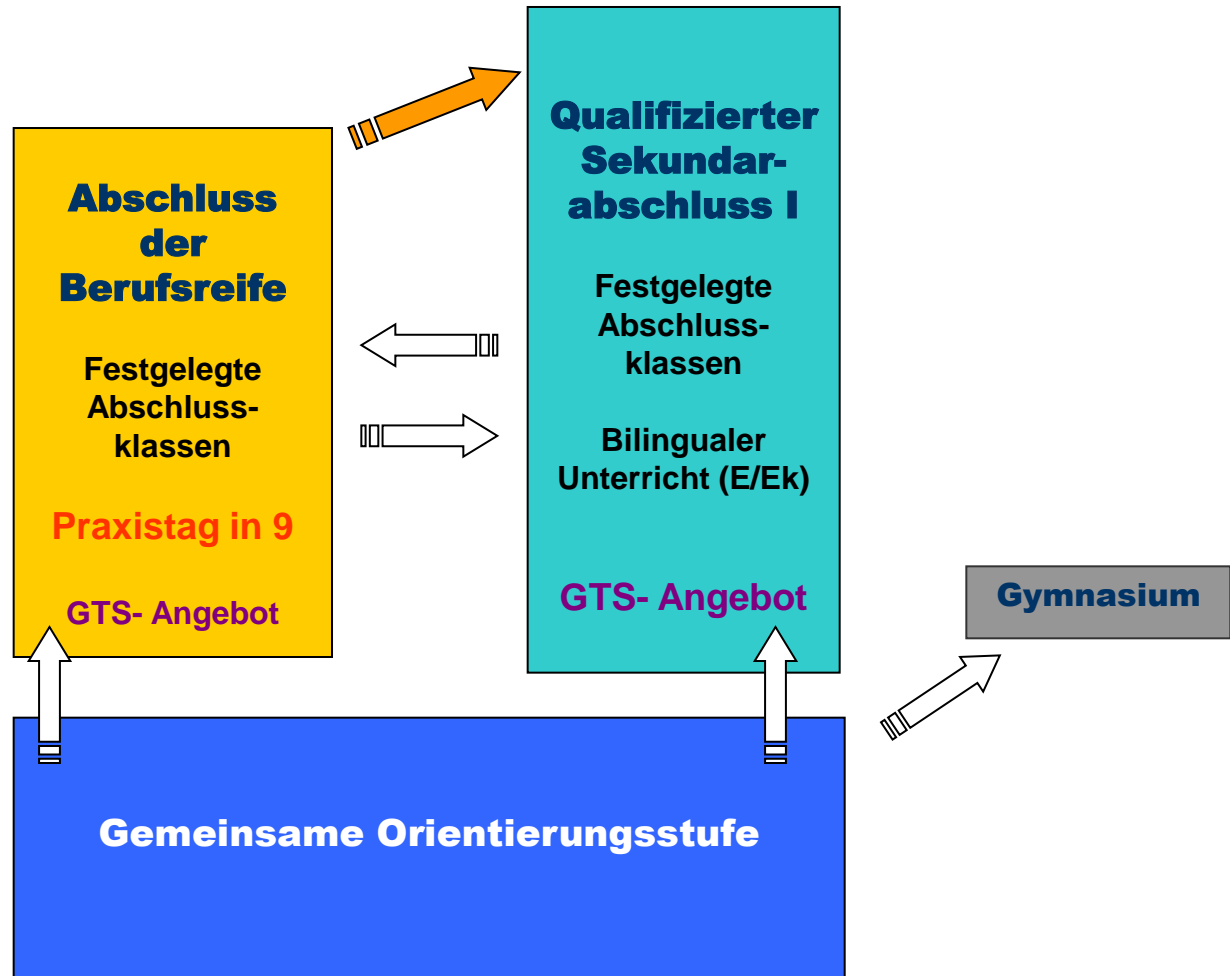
Abschluss der Berufsreife

Festgelegte Abschlussklassen

Praxistag in 9

GTS- Angebot

Qualifizierter Sekundarabschluss I

Festgelegte Abschlussklassen

Bilingualer Unterricht (E/Ek)

GTS- Angebot

Gymnasium

Gemeinsame Orientierungsstufe